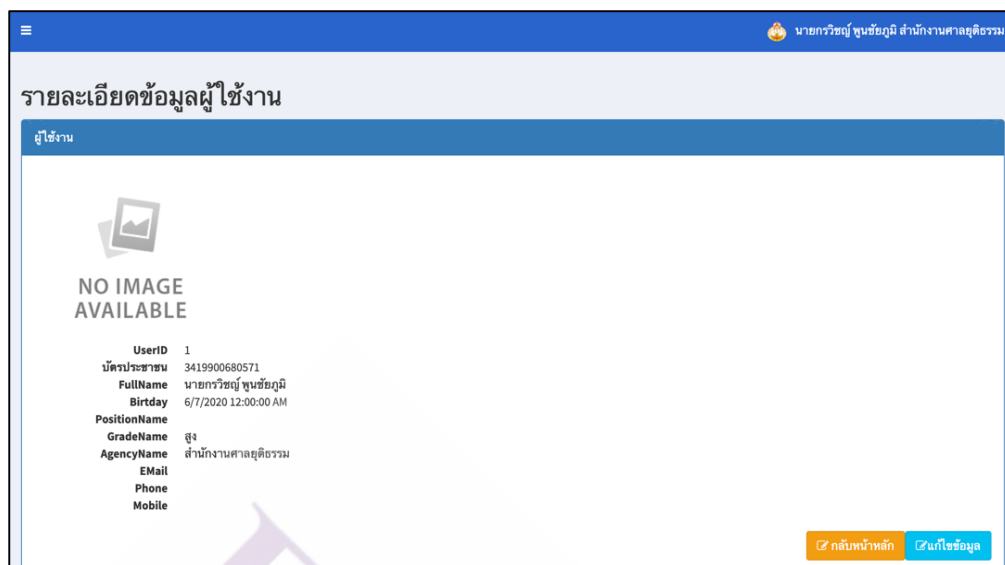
≡

นายกรวิชญ์ พูนชัยภูมิ สำนักงานศาลยุติธรรม

รายละเอียดข้อมูลผู้ใช้งาน

ผู้ใช้งาน

NO IMAGE AVAILABLE

UserID 1
บัตรประชาชน 3419900680571
FullName นายกรวิชญ์ พูนชัยภูมิ
Birtday 6/7/2020 12:00:00 AM
PositionName
GradeName สูง
AgencyName สำนักงานศาลยุติธรรม
EMail
Phone
Mobile

กลับหน้าหลัก แก้ไขข้อมูล